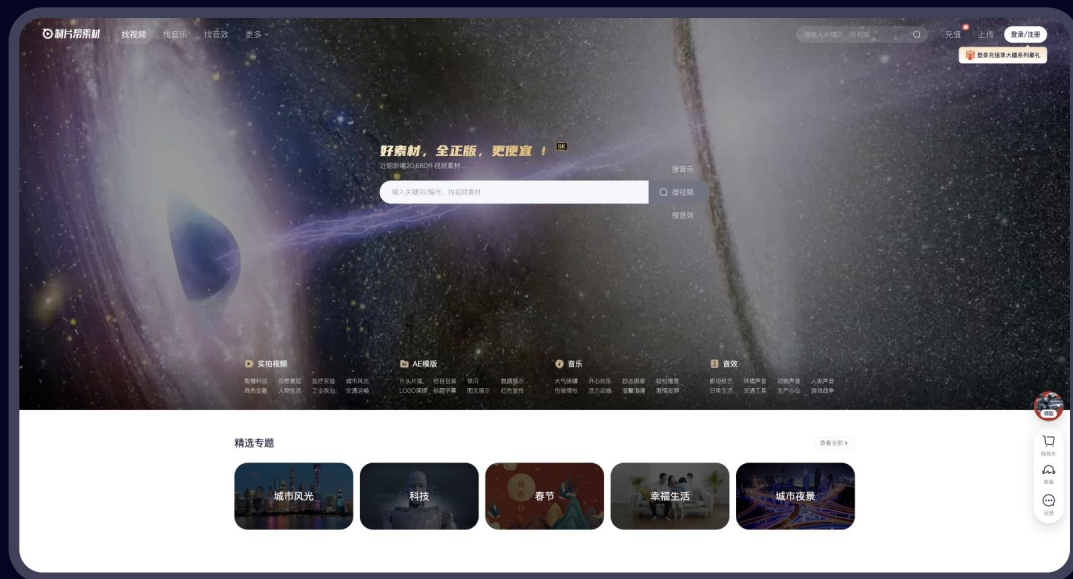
制片帮素材 找视频 找音乐 找音效 更多

请输入关键词、找视频 充值 上传 登录/注册

登录充值享大额系列豪礼

好素材，全正版，更便宜！ 8K
近期新增20,680件视频素材

输入关键词/编号，找视频素材 搜视频
搜音乐
搜音效

实拍视频
智慧科技 自然景观 医疗实验 城市风光
商务金融 人物生活 工业农业 交通运输

AE模版
片头片尾 栏目包装 快闪 数据展示
LOGO演绎 标题字幕 图文展示 红色宣传

音乐
大气磅礴 开心欢乐 励志激昂 轻松惬意
伤感情怀 活力动感 温馨浪漫 激情澎湃

音效
影视综艺 环境声音 动物声音 人类声音
日常生活 交通工具 生产办公 游戏战争

精选专题 查看全部

城市风光
科技
春节
幸福生活
城市夜景

领取
购物车
客服
反馈